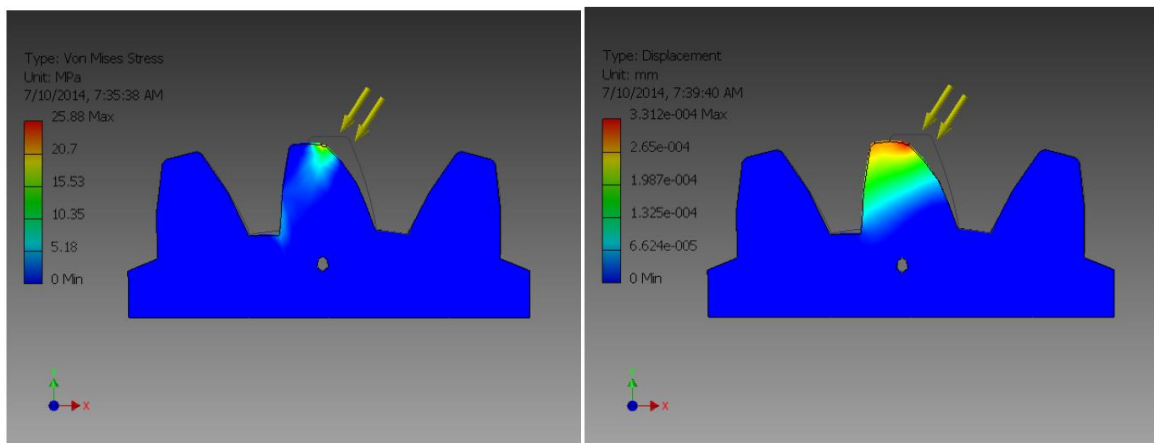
Type: Von Mises Stress
Unit: MPa
7/10/2014, 7:35:38 AM
25.88 Max
20.7
15.53
10.35
5.18
0 Min

Y
X

Type: Displacement
Unit: mm
7/10/2014, 7:39:40 AM
3.312e-004 Max
2.65e-004
1.987e-004
1.325e-004
6.624e-005
0 Min

Y
X